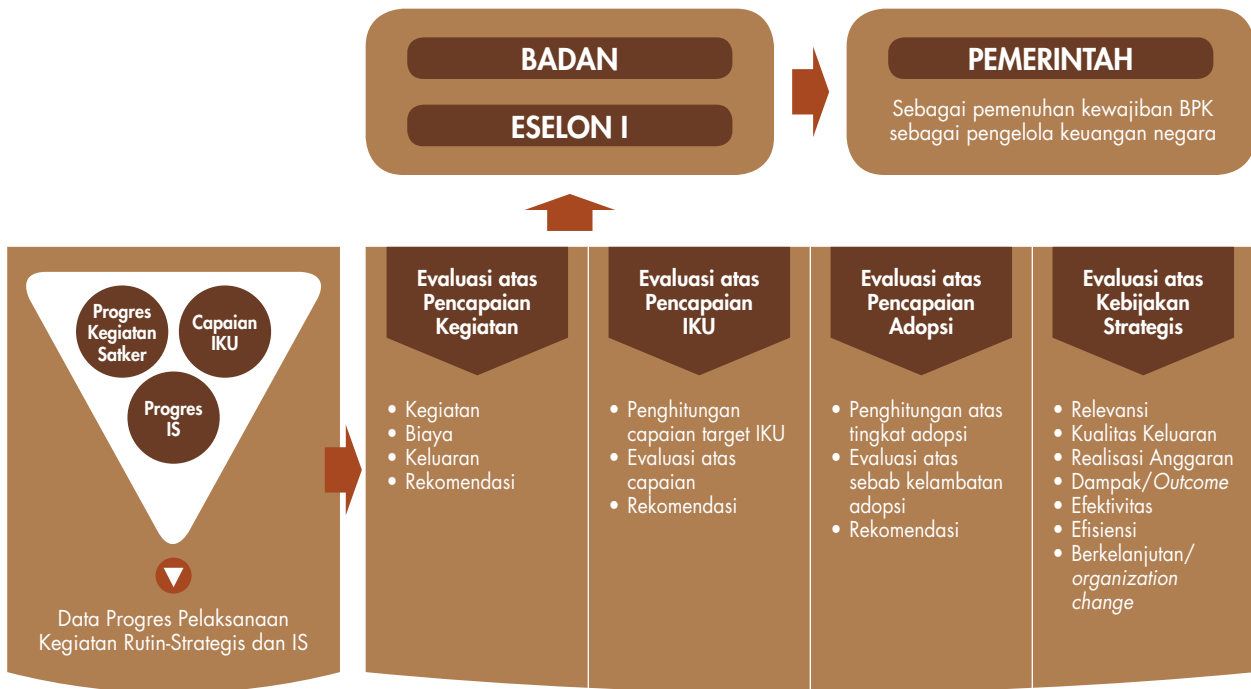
BADAN

ESELON I

PEMERINTAH

Sebagai pemenuhan kewajiban BPK sebagai pengelola keuangan negara

Progres Kegiatan Satker

Capaian IKU

Progres IS

Data Progres Pelaksanaan Kegiatan Rutin-Strategis dan IS

Evaluasi atas Pencapaian Kegiatan

- Kegiatan
- Biaya
- Keluaran
- Rekomendasi

Evaluasi atas Pencapaian IKU

- Penghitungan capaian target IKU
- Evaluasi atas capaian
- Rekomendasi

Evaluasi atas Pencapaian Adopsi

- Penghitungan atas tingkat adopsi
- Evaluasi atas sebab kelambatan adopsi
- Rekomendasi

Evaluasi atas Kebijakan Strategis

- Relevansi
- Kualitas Keluaran
- Realisasi Anggaran
- Dampak/*Outcome*
- Efektivitas
- Efisiensi
- Berkelanjutan/ *organization change*